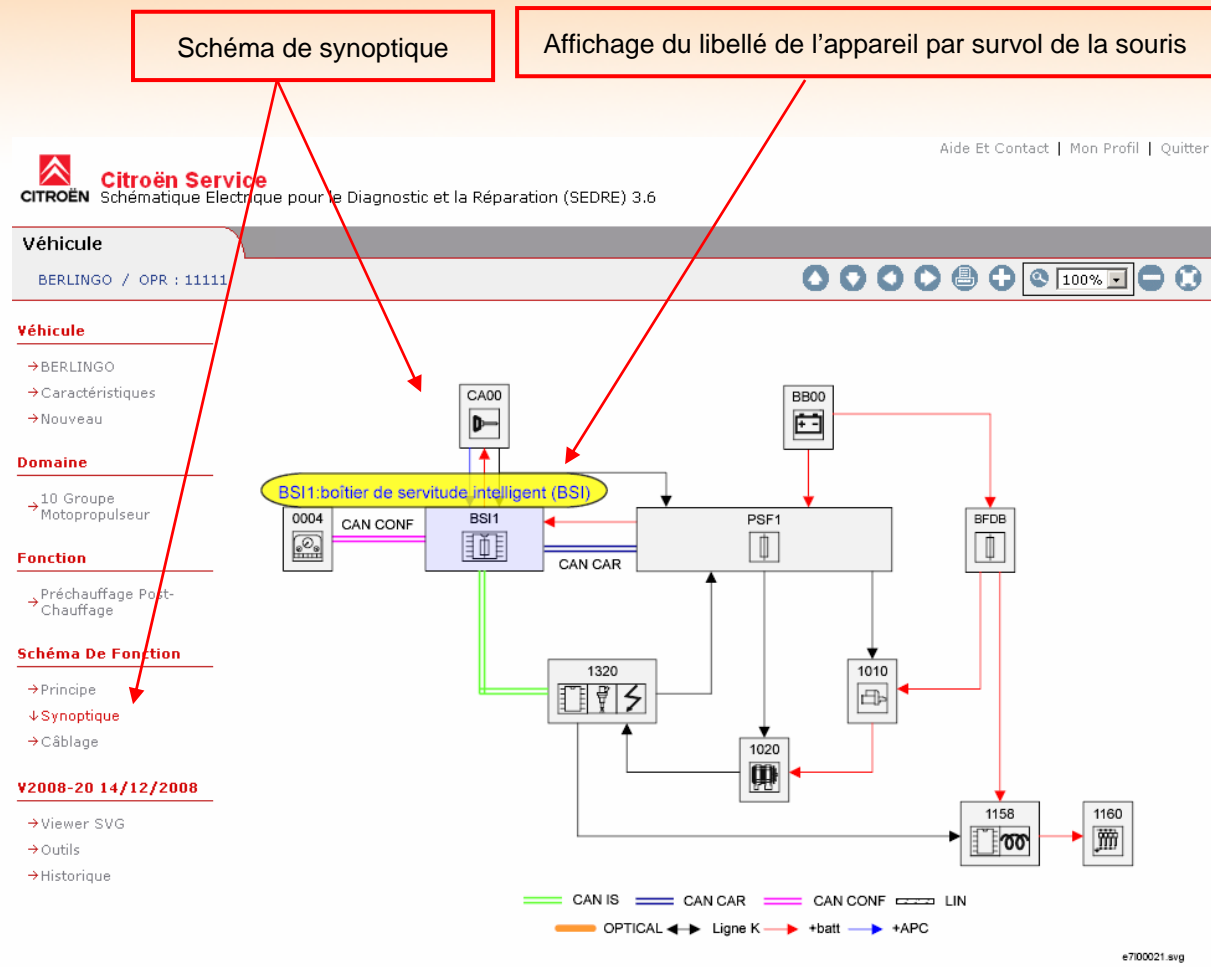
Schéma de synoptique

Affichage du libellé de l'appareil par survol de la souris

Aide Et Contact | Mon Profil | Quitter

CITROËN

Citroën Service
Schématique Electrique pour le Diagnostic et la Réparation (SEDRE) 3.6

Véhicule

BERLINGO / OPR : 11111

100%

Véhicule

→BERLINGO
→Caractéristiques
→Nouveau

Domaine

→10 Groupe Motopropulseur

Fonction

→Préchauffage Post-Chauffage

Schéma De Fonction

→Principe
↓Synoptique
→Câblage

V2008-20 14/12/2008

→Viewer SVG
→Outils
→Historique

CA00

BB00

BSI1:boîtier de servitude intelligent (BSI)

0004

CAN CONF

BSI1

PSF1

BFDB

CAN CAR

1320

1010

1020

1158

1160

CAN IS CAN CAR CAN CONF LIN

OPTICAL Ligne K +batt +APC

e7l00021.svg